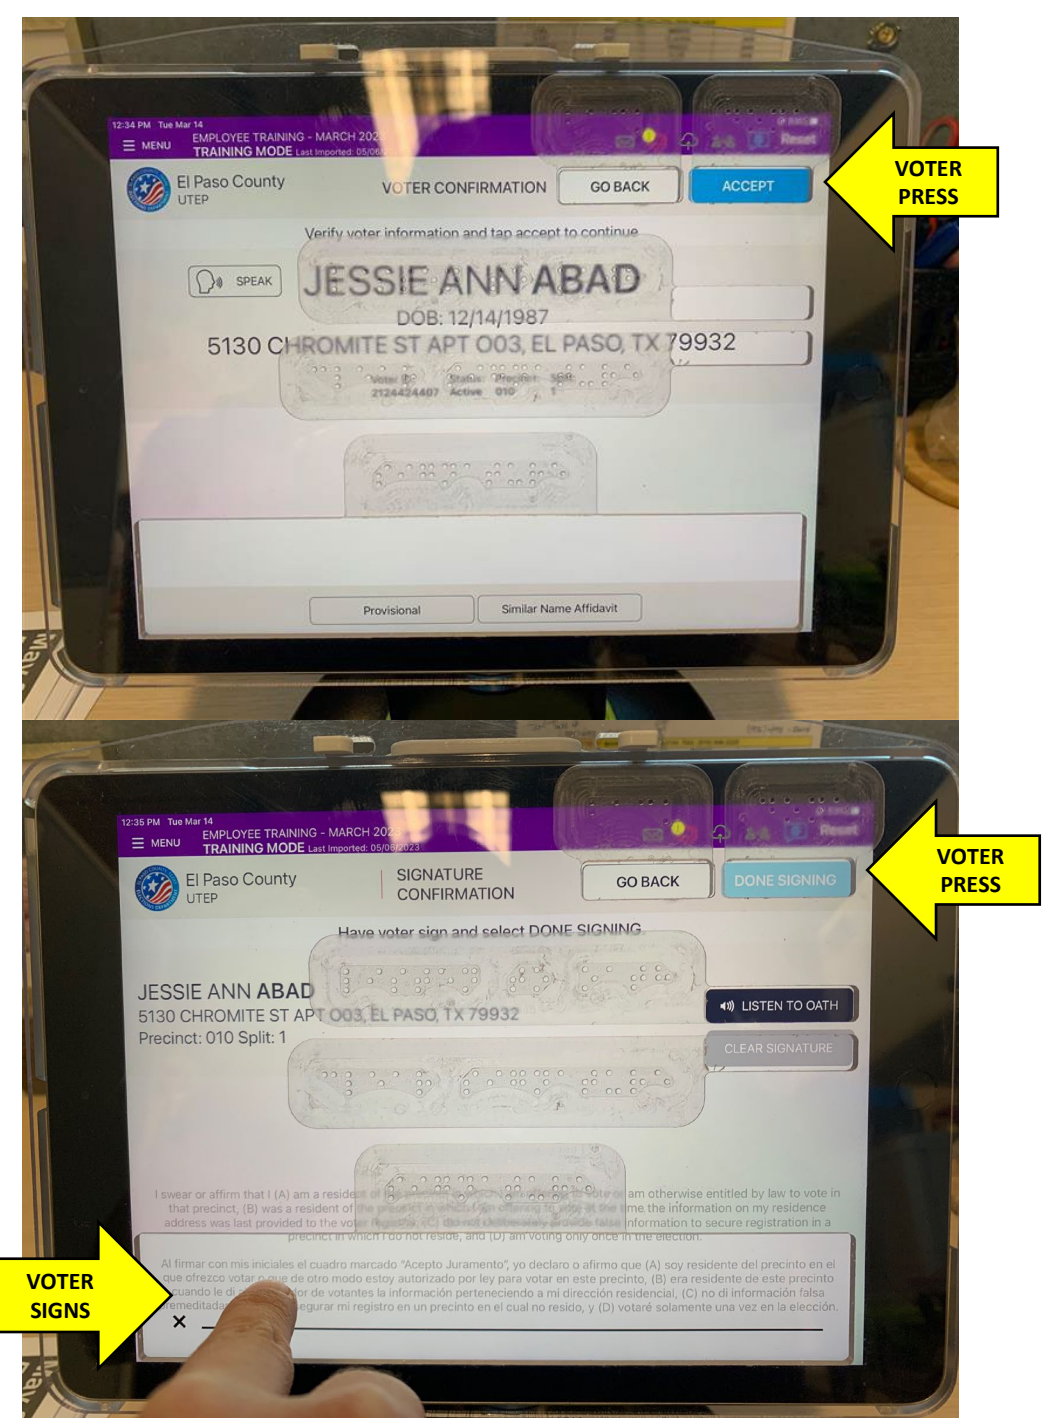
12:34 PM Tue Mar 14

MENU EMPLOYEE TRAINING - MARCH 202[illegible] TRAINING MODE Last Imported: 05/06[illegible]

Reset

El Paso County
UTEP

VOTER CONFIRMATION

GO BACK

ACCEPT

VOTER PRESS

Verify voter information and tap accept to continue

SPEAK

JESSIE ANN ABAD

DOB: 12/14/1987

5130 CHROMITE ST APT 003, EL PASO, TX 79932

Voter ID 2124424407 Status Active Precinct 010 Split 1

Provisional

Similar Name Affidavit

12:35 PM Tue Mar 14

MENU EMPLOYEE TRAINING - MARCH 202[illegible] TRAINING MODE Last Imported: 05/06/2023

Reset

El Paso County
UTEP

SIGNATURE CONFIRMATION

GO BACK

DONE SIGNING

VOTER PRESS

Have voter sign and select DONE SIGNING.

JESSIE ANN ABAD
5130 CHROMITE ST APT 003, EL PASO, TX 79932
Precinct: 010 Split: 1

LISTEN TO OATH

CLEAR SIGNATURE

I swear or affirm that I (A) am a reside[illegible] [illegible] vote or am otherwise entitled by law to vote in that precinct, (B) was a resident of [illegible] me the information on my residence address was last provided to the vo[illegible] information to secure registration in a precinct in which I do not reside, and (D) am voting only once in the election.

Al firmar con mis iniciales el cuadro marcado "Acepto Juramento", yo declaro o afirmo que (A) soy residente del precinto en el que ofrezco votar o que de otro modo estoy autorizado por ley para votar en este precinto, (B) era residente de este precinto cuando le di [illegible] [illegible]dor de votantes la información perteneciendo a mi dirección residencial, (C) no di información falsa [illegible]remeditada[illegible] asegurar mi registro en un precinto en el cual no resido, y (D) votaré solamente una vez en la elección.

VOTER SIGNS

X